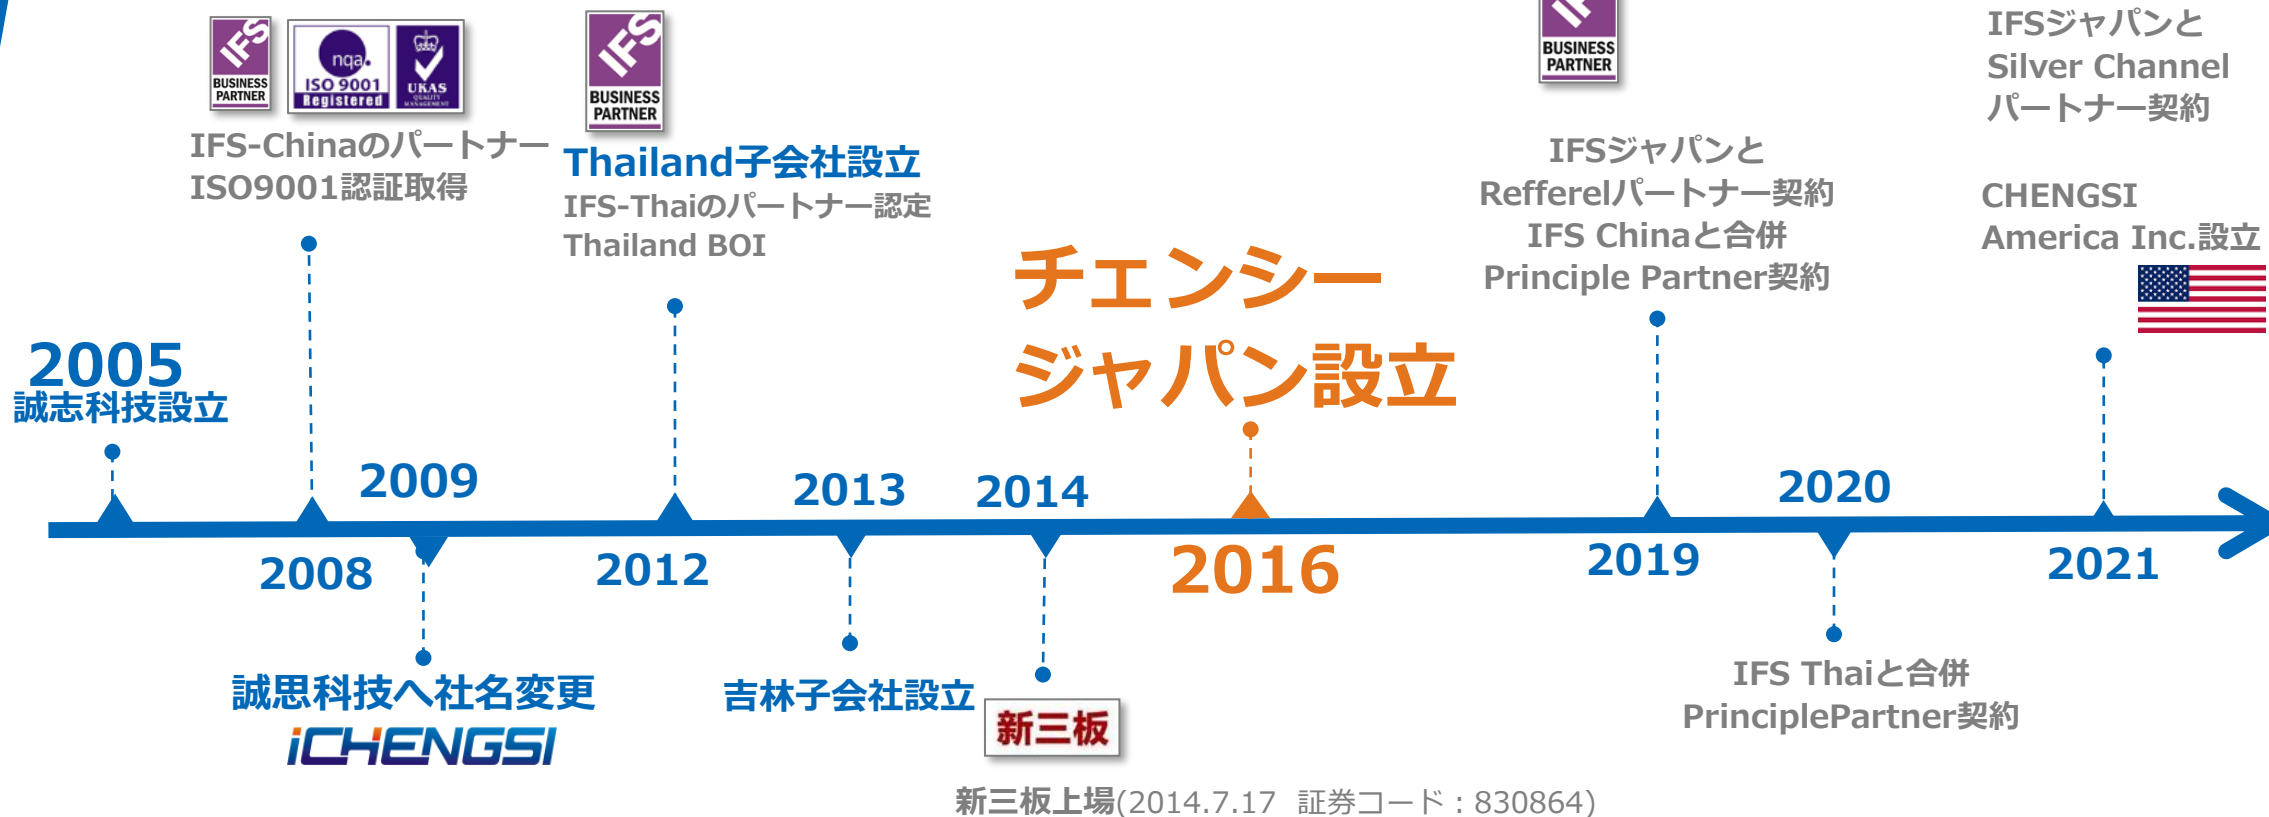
IFS BUSINESS PARTNER

nqa. ISO 9001 Registered

UKAS QUALITY MANAGEMENT

IFS-Chinaのパートナー
ISO9001認証取得

IFS BUSINESS PARTNER

Thailand子会社設立
IFS-Thaiのパートナー認定
Thailand BOI

IFS BUSINESS PARTNER

IFSジャパンと
Refferelパートナー契約
IFS Chinaと合併
Principle Partner契約

IFSジャパンと
Silver Channel
パートナー契約

CHENGSI
America Inc.設立

チェンシー
ジャパン設立

2005
誠志科技設立

2009

2013

2014

2020

2008

2012

2016

2019

2021

誠思科技へ社名変更
iCHENGSI

吉林子会社設立

新三板

IFS Thaiと合併
PrinciplePartner契約

新三板上場(2014.7.17 証券コード：830864)